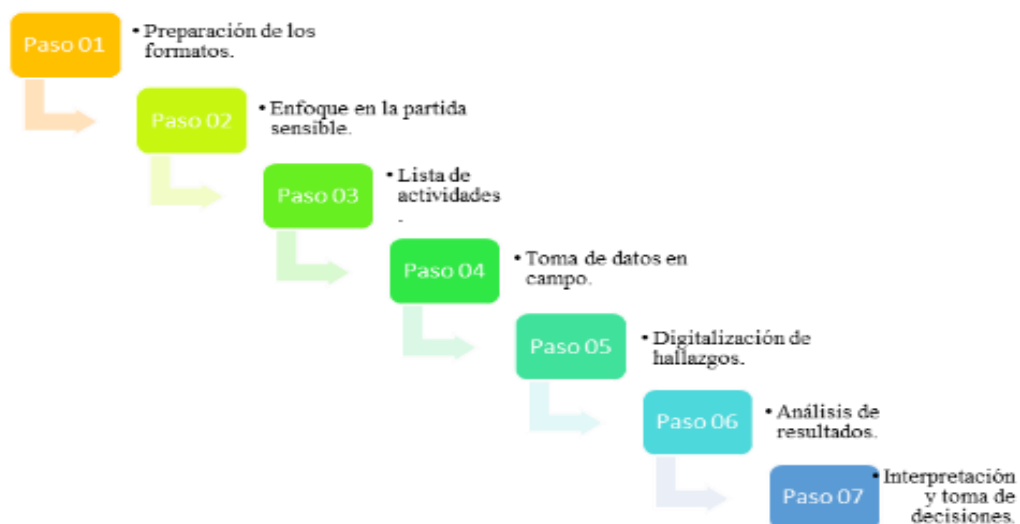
Paso 01

• Preparación de los formatos.

Paso 02

• Enfoque en la partida sensible.

Paso 03

• Lista de actividades
.

Paso 04

• Toma de datos en campo.

Paso 05

• Digitalización de hallazgos.

Paso 06

• Análisis de resultados.

Paso 07

• Interpretación y toma de decisiones.